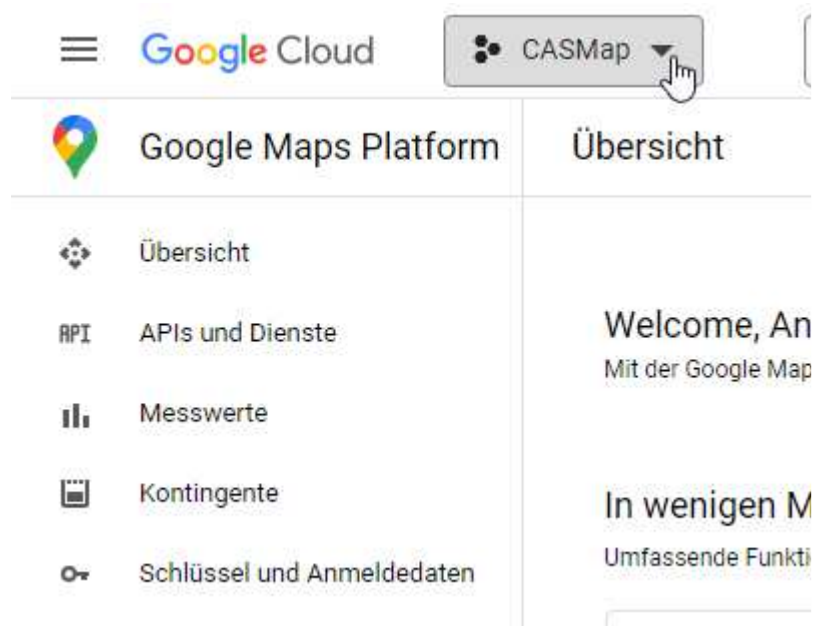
Google Cloud CASMap

Google Maps Platform

Übersicht

Übersicht

API APIs und Dienste

Messwerte

Kontingente

Schlüssel und Anmeldedaten

Welcome, An

Mit der Google Map

In wenigen M

Umfassende Funkti